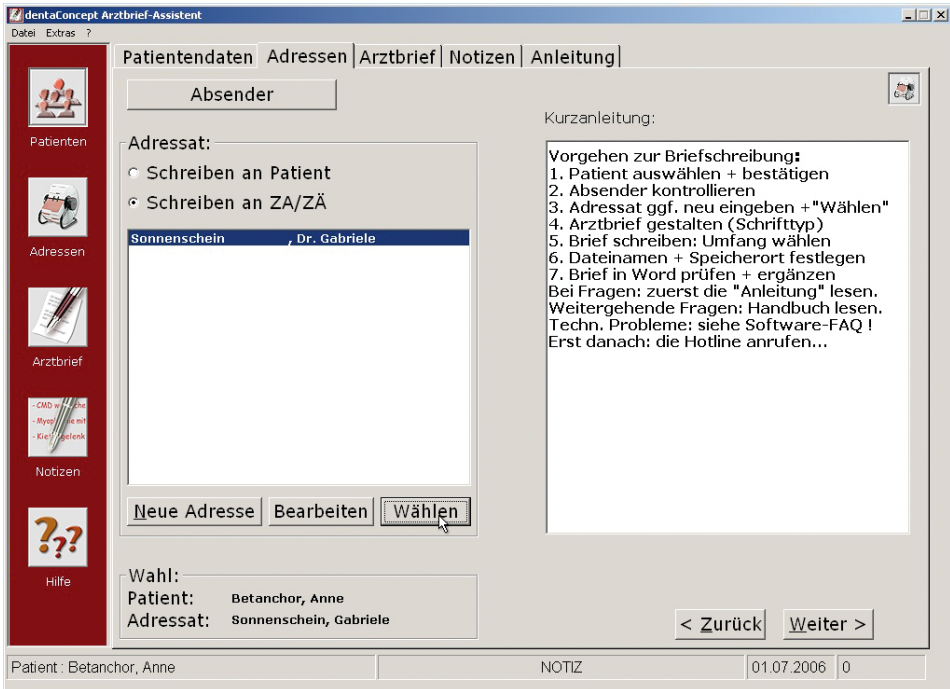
dentaConcept Arztbrief-Assistent
Datei Extras ?

Patienten
Adressen
Arztbrief
- CMD w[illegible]che
- Myop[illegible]e mit
- Kie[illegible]gelenk
Notizen
Hilfe

Patientendaten | Adressen | Arztbrief | Notizen | Anleitung

Absender

Adressat:
Schreiben an Patient
Schreiben an ZA/ZÄ

Sonnenschein , Dr. Gabriele

Neue Adresse | Bearbeiten | Wählen

Wahl:
Patient: Betanchor, Anne
Adressat: Sonnenschein, Gabriele

Kurzanleitung:

Vorgehen zur Briefschreibung:
1. Patient auswählen + bestätigen
2. Absender kontrollieren
3. Adressat ggf. neu eingeben +"Wählen"
4. Arztbrief gestalten (Schrifttyp)
5. Brief schreiben: Umfang wählen
6. Dateinamen + Speicherort festlegen
7. Brief in Word prüfen + ergänzen
Bei Fragen: zuerst die "Anleitung" lesen.
Weitergehende Fragen: Handbuch lesen.
Techn. Probleme: siehe Software-FAQ !
Erst danach: die Hotline anrufen...

< Zurück | Weiter >

Patient : Betanchor, Anne | NOTIZ | 01.07.2006 | 0